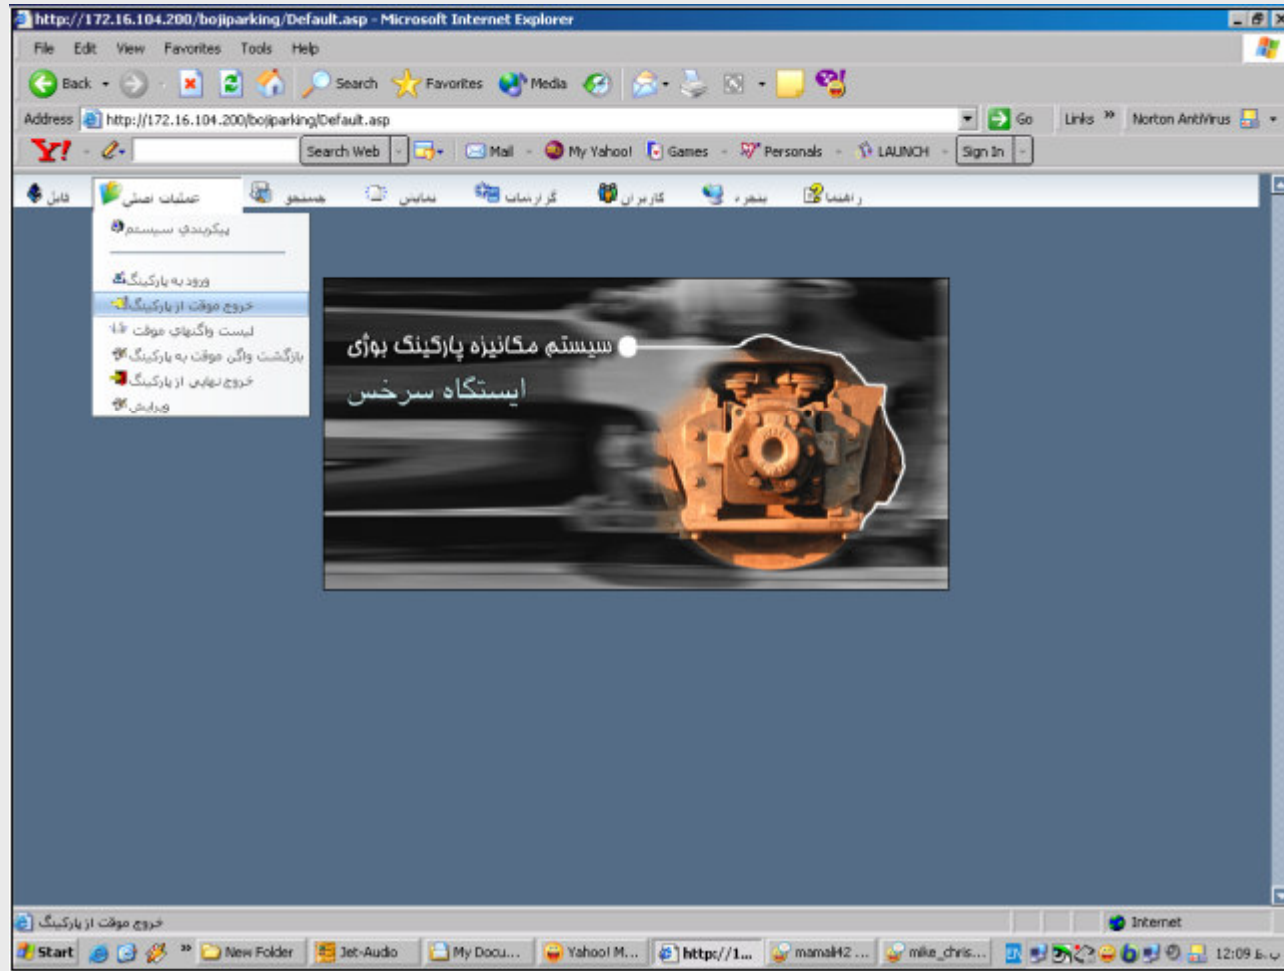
http://172.16.104.200/bojiparking/Default.asp - Microsoft Internet Explorer

File Edit View Favorites Tools Help

Back Search Favorites Media

Address http://172.16.104.200/bojiparking/Default.asp Go Links » Norton AntiVirus

Y! Search Web Mail My Yahoo! Games Personals LAUNCH Sign In

فایل عملیات اصلی جستجو نمایش گزارشات کاربران پنجره راهنما

پیکربندی سیستم

ورود به پارکینگ
خروج موقت از پارکینگ
لیست واگنهای موقت
بازگشت واگن موقت به پارکینگ
خروج نهایی از پارکینگ
ویرایش

سیستم مکانیزه پارکینگ بوژی
ایستگاه سرخس

خروج موقت از پارکینگ
Internet

Start New Folder Jet-Audio My Docu... Yahoo! M... http://1... mamali42 ... mike_chris... 12:09 ب.ظ